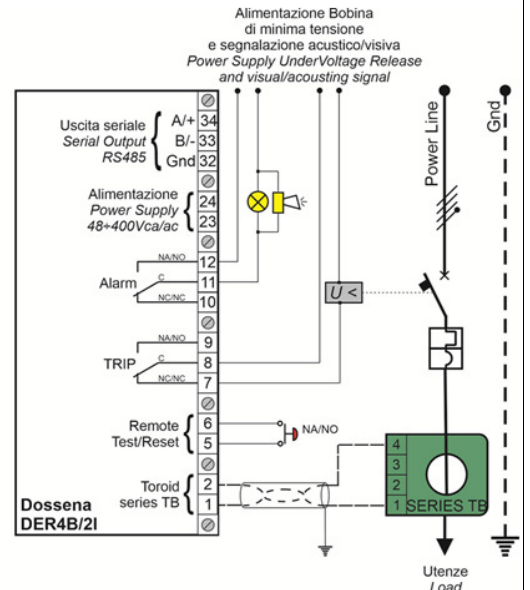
Alimentazione Bobina
di minima tensione
e segnalazione acustico/visiva
Power Supply UnderVoltage Release
and visual/acousting signal

Uscita seriale
Serial Output
RS485
A/+ 34
B/- 33
Gnd 32

Alimentazione
Power Supply
48÷400Vca/ac
24
23

NA/NO
12
Alarm
C
11
NC/NC
10

NA/NO
9
TRIP
C
8
NC/NC
7

Remote
Test/Reset
6
5
NA/NO

Toroid
series TB
2
1

Dossena
DER4B/2I

U <

Power Line
Gnd

4
3
2
1
SERIES TB

Utenze
Load